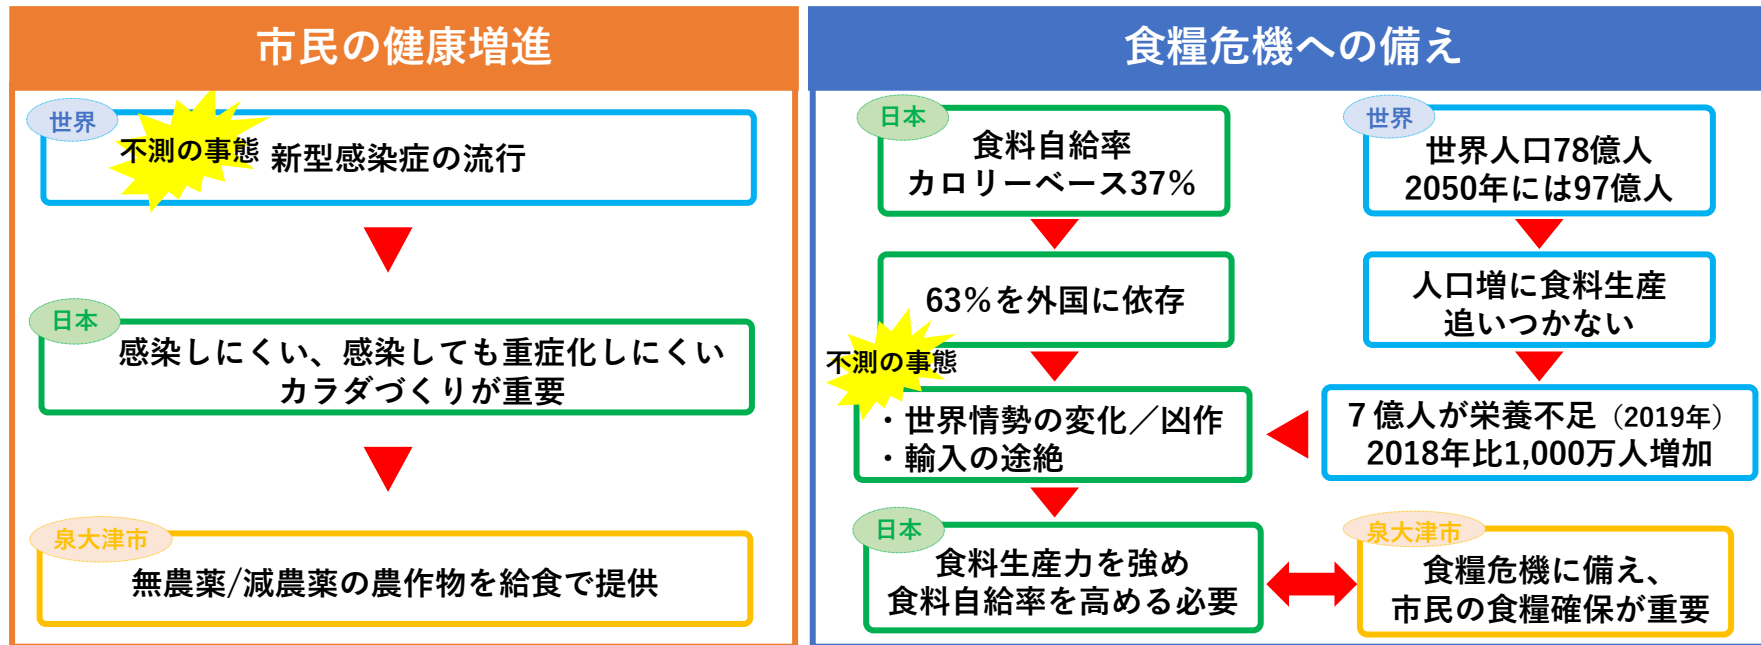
市民の健康増進

世界
不測の事態 新型感染症の流行

日本
感染しにくい、感染しても重症化しにくいカラダづくりが重要

泉大津市
無農薬/減農薬の農作物を給食で提供

食糧危機への備え

日本
食料自給率
カロリーベース37%

63%を外国に依存

不測の事態
・世界情勢の変化／凶作
・輸入の途絶

日本
食料生産力を強め
食料自給率を高める必要

世界
世界人口78億人
2050年には97億人

人口増に食料生産
追いつかない

7億人が栄養不足（2019年）
2018年比1,000万人増加

泉大津市
食糧危機に備え、
市民の食糧確保が重要